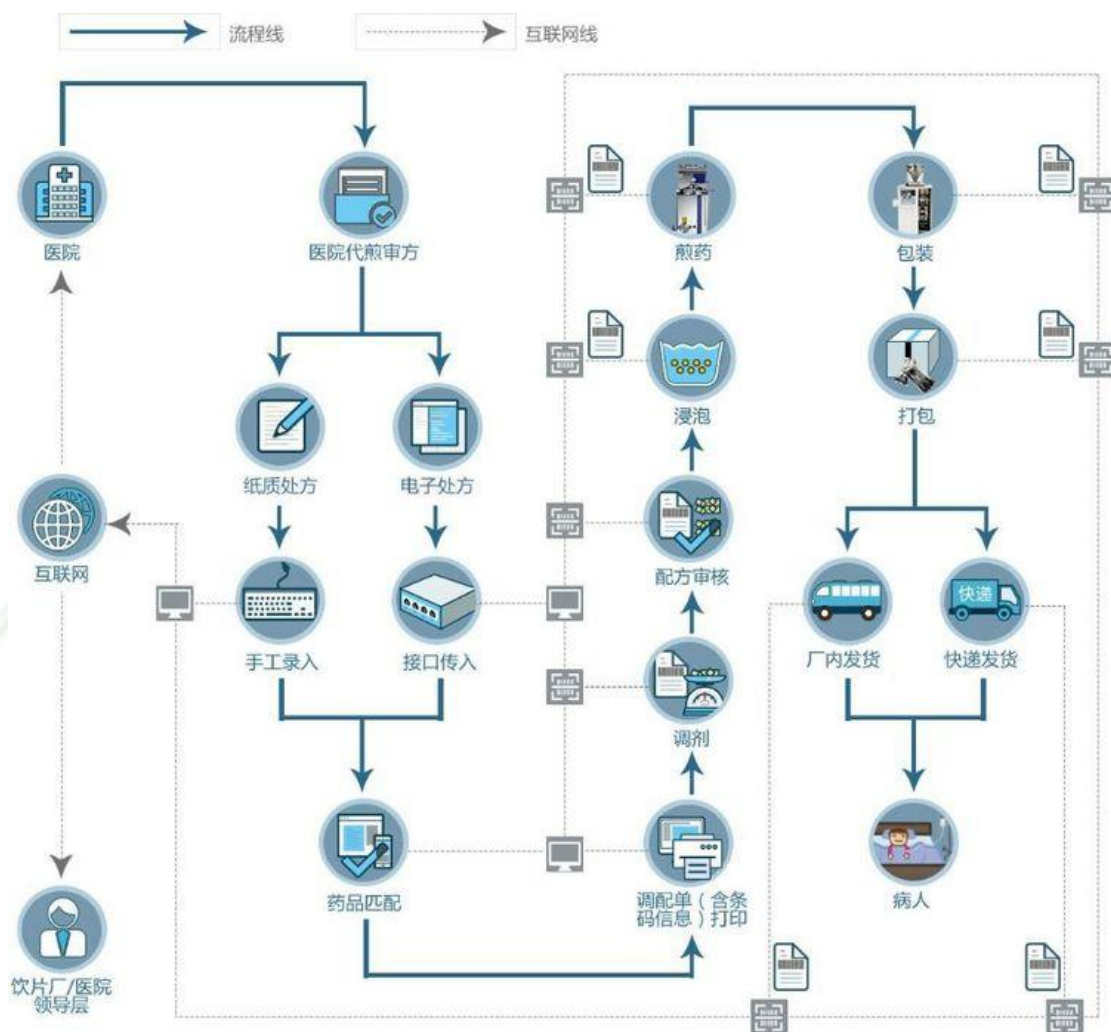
流程线

互联网线

医院

医院代煎审方

纸质处方

电子处方

手工录入

接口传入

药品匹配

互联网

饮片厂/医院领导层

调配单（含条码信息）打印

调剂

配方审核

浸泡

煎药

包装

打包

厂内发货

快递

快递发货

病人